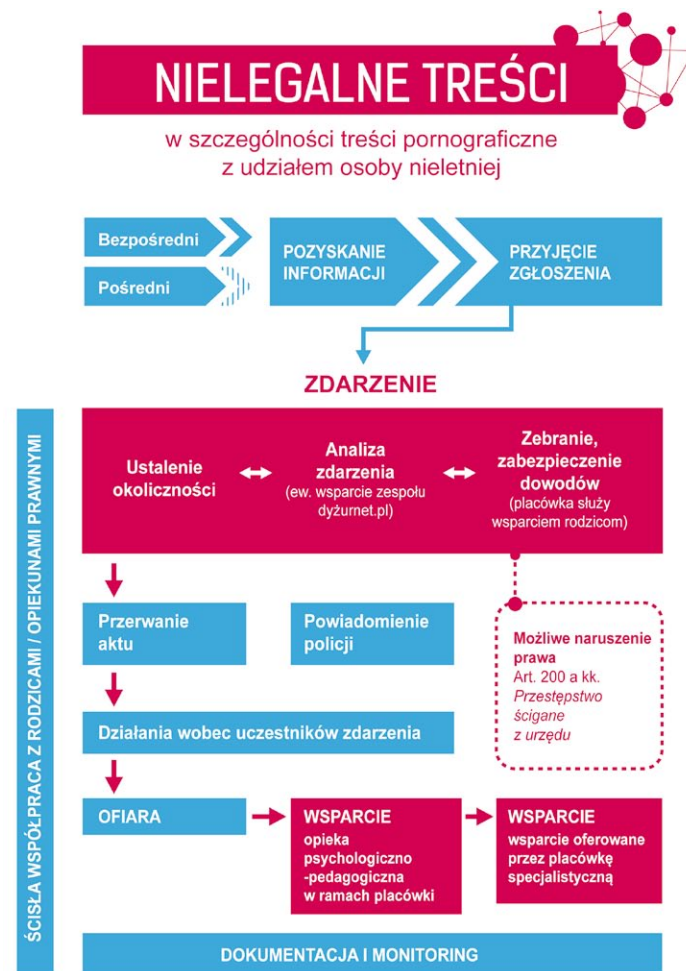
NIELEGALNE TREŚCI

w szczególności treści pornograficzne z udziałem osoby nieletniej

Bezpośredni

Pośredni

POZYSKANIE INFORMACJI

PRZYJĘCIE ZGŁOSZENIA

ZDARZENIE

ŚCISŁA WSPÓŁPRACA Z RODZICAMI / OPIEKUNAMI PRAWNYMI

Ustalenie okoliczności

Analiza zdarzenia (ew. wsparcie zespołu dyżurnet.pl)

Zebranie, zabezpieczenie dowodów (placówka służy wsparciem rodzicom)

Przerwanie aktu

Powiadomienie policji

Możliwe naruszenie prawa
Art. 200 a kk.
Przestępstwo ścigane z urzędu

Działania wobec uczestników zdarzenia

OFIARA

WSPARCIE
opieka psychologiczno -pedagogiczna w ramach placówki

WSPARCIE
wsparcie oferowane przez placówkę specjalistyczną

DOKUMENTACJA I MONITORING